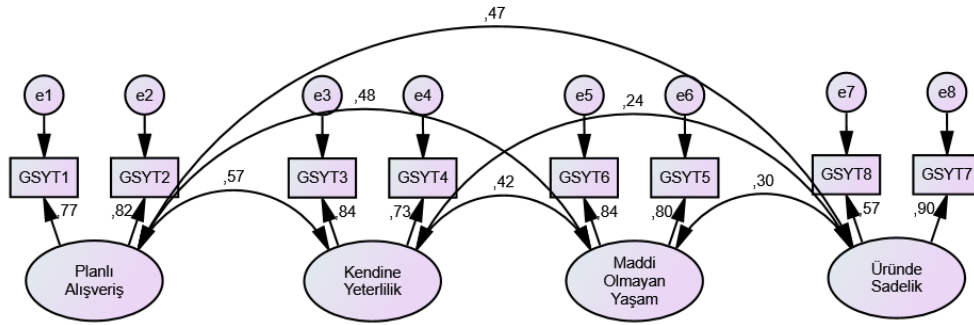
,47

e1
e2
e3
,48
e4
e5
,24
e6
e7
e8

GSYT1
GSYT2
,57
GSYT3
GSYT4
,42
GSYT6
GSYT5
,30
GSYT8
GSYT7

,77
,82
,84
,73
,84
,80
,57
,90

Planlı Alışveriş
Kendine Yeterlilik
Maddi Olmayan Yaşam
Üründe Sadelik